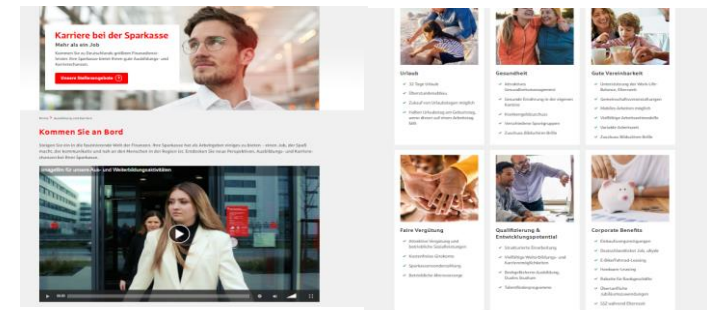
Karriere bei der Sparkasse
Mehr als ein Job

Unsere Stellenangebote

Kommen Sie an Bord

Urlaub

Gesundheit

Gute Vereinbarkeit

Faire Vergütung

Qualifizierung & Entwicklungspotential

Corporate Benefits